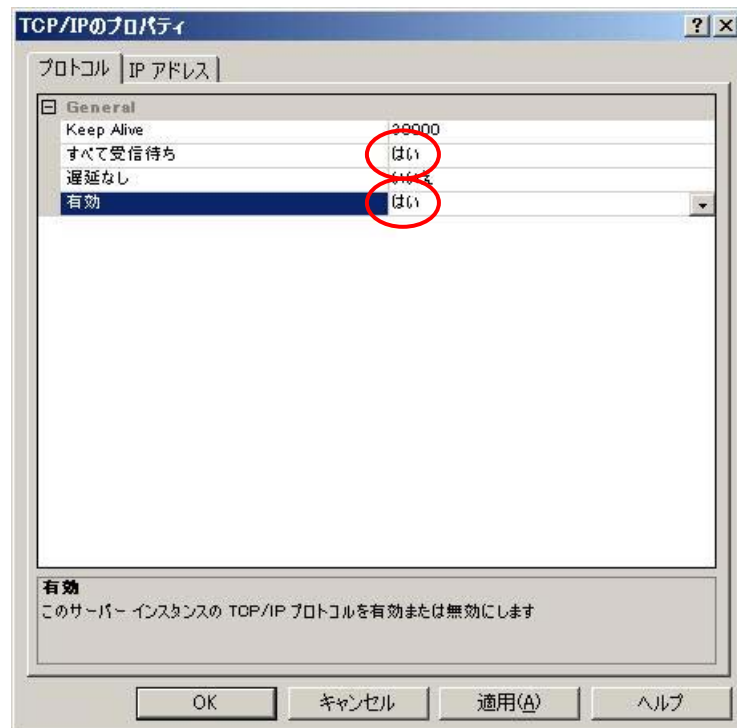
TCP/IPのプロパティ

? X

プロトコル | IP アドレス

⊟ General

| | |
|---|---|
| Keep Alive | 30000 |
| すべて受信待ち | はい |
| 遅延なし | いいえ |
| 有効 | はい |

有効
このサーバー インスタンスの TCP/IP プロトコルを有効または無効にします

OK キャンセル 適用(A) ヘルプ